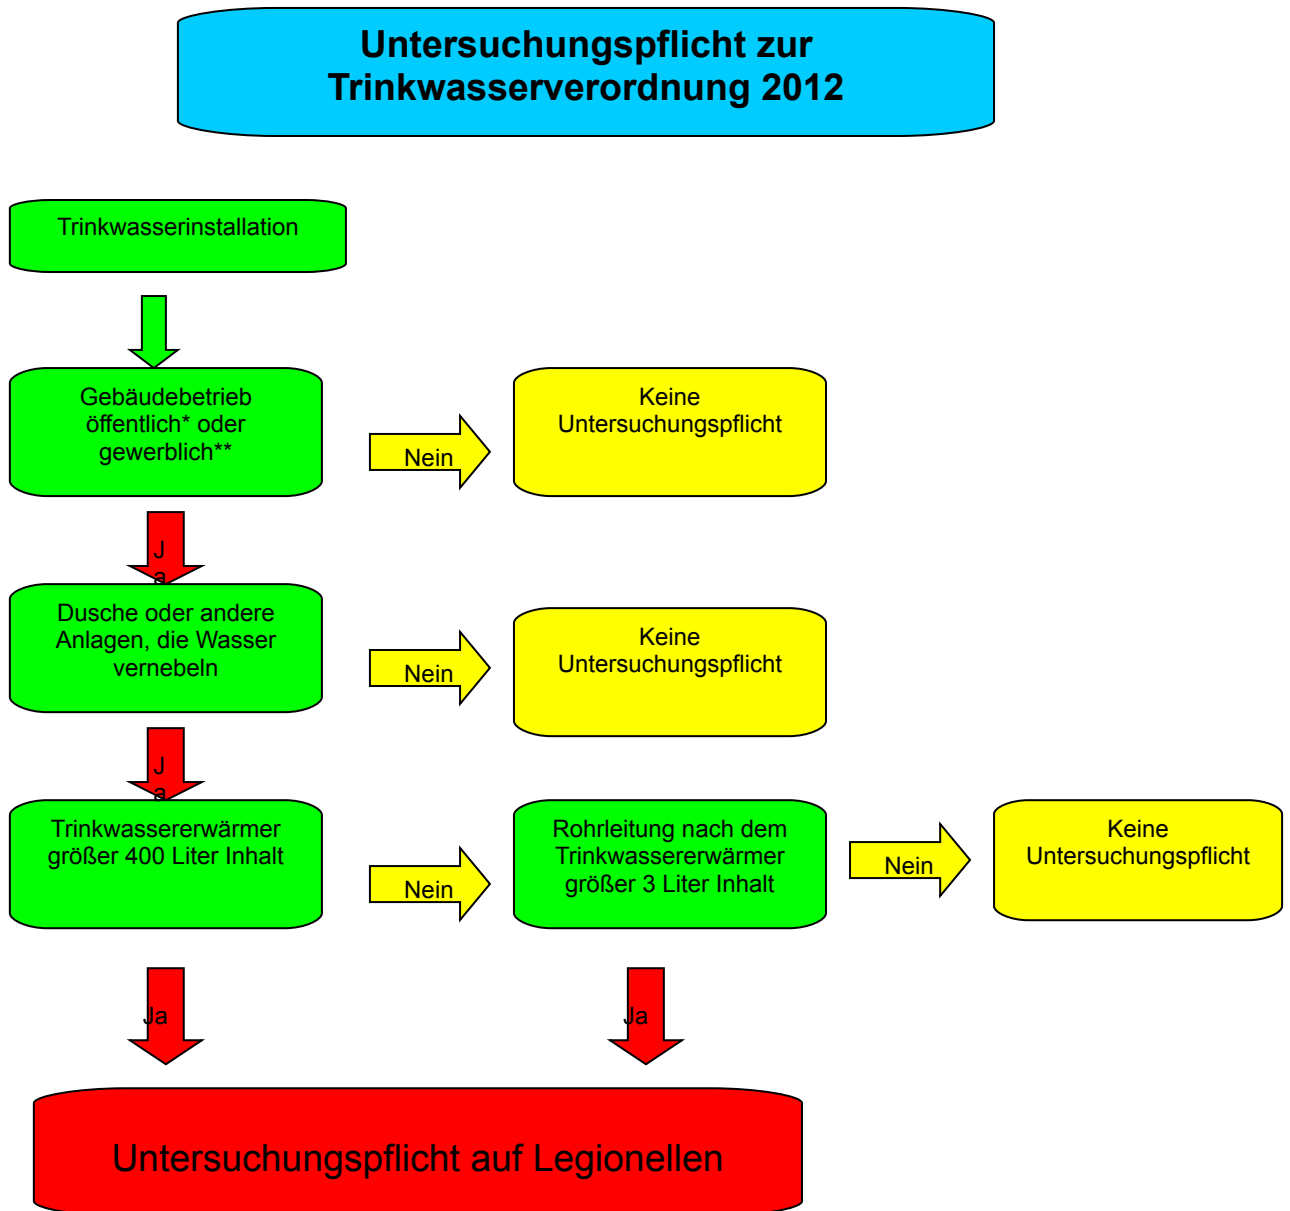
Untersuchungspflicht zur Trinkwasserverordnung 2012

Trinkwasserinstallation

Gebäudebetrieb öffentlich* oder gewerblich**

Nein

Keine Untersuchungspflicht

Ja

Dusche oder andere Anlagen, die Wasser vernebeln

Nein

Keine Untersuchungspflicht

Ja

Trinkwassererwärmer größer 400 Liter Inhalt

Nein

Rohrleitung nach dem Trinkwassererwärmer größer 3 Liter Inhalt

Nein

Keine Untersuchungspflicht

Ja

Ja

Untersuchungspflicht auf Legionellen